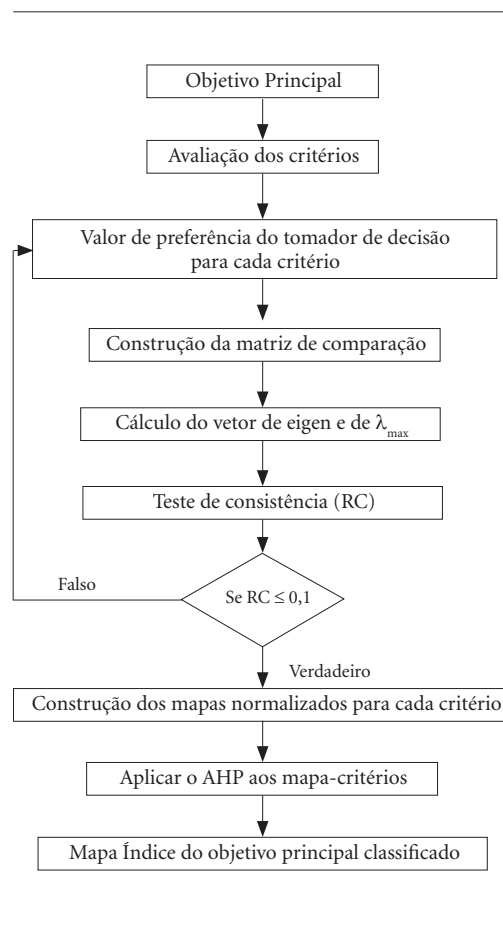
Objetivo Principal

Avaliação dos critérios

Valor de preferência do tomador de decisão para cada critério

Construção da matriz de comparação

Cálculo do vetor de eigen e de $\lambda_{max}$

Teste de consistência (RC)

Falso

Se RC $\leq$ 0,1

Verdadeiro

Construção dos mapas normalizados para cada critério

Aplicar o AHP aos mapa-critérios

Mapa Índice do objetivo principal classificado